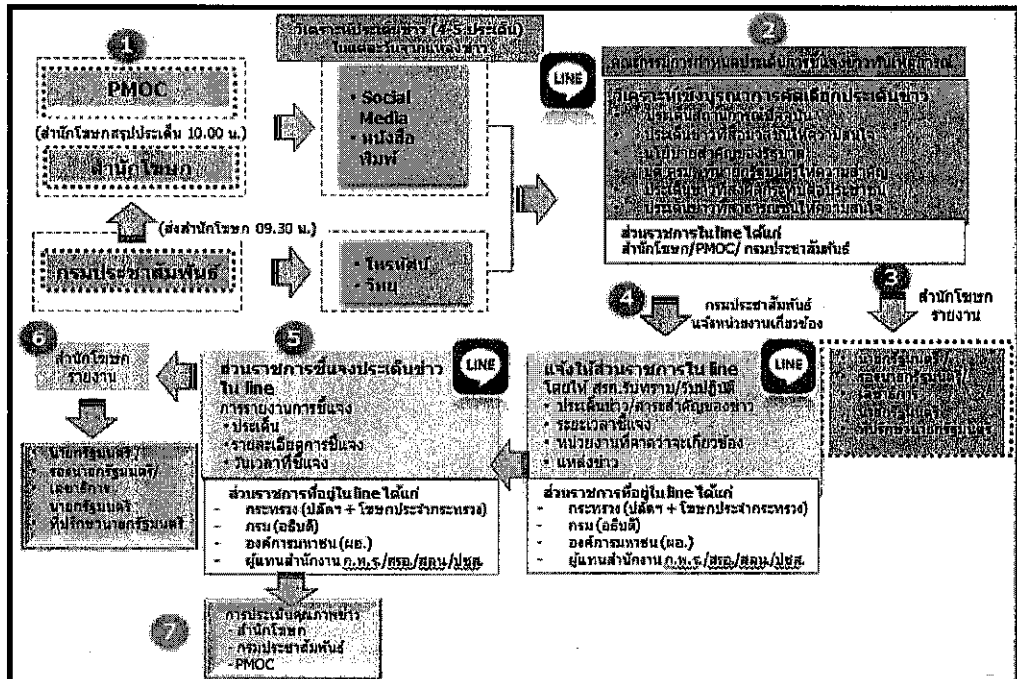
1

PMOC

(สำนักโฆษกสรุปประเด็น 10.00 น.)

สำนักโฆษก

(ส่งสำนักโฆษก 09.30 น.)

กรมประชาสัมพันธ์

วิเคราะห์ประเด็นข่าว (4-5 ประเด็น) ในแต่ละวันจากแหล่งข่าว

• Social Media
• หนังสือพิมพ์

• โทรทัศน์
• วิทยุ

LINE

2

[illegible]

วิเคราะห์เชิงบูรณาการคัดเลือกประเด็นข่าว
• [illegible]
• ประเด็นข่าวที่สื่อมวลชนให้ความสนใจ
• นโยบายสำคัญของรัฐบาล
• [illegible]
• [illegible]
• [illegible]

ส่วนราชการใน line ได้แก่
สำนักโฆษก/PMOC/ กรมประชาสัมพันธ์

3
สำนักโฆษก
รายงาน

นายกรัฐมนตรี/
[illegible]
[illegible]
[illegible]
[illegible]

4
กรมประชาสัมพันธ์
แจ้งหน่วยงานเกี่ยวข้อง

LINE

แจ้งให้ส่วนราชการใน line
โดยให้ สรก.รับทราบ/รับปฏิบัติ
• ประเด็นข่าว/สาระสำคัญของข่าว
• ระยะเวลาชี้แจง
• หน่วยงานที่คาดว่าจะเกี่ยวข้อง
• แหล่งข่าว

ส่วนราชการที่อยู่ใน line ได้แก่
- กระทรวง (ปลัดฯ + โฆษกประจำกระทรวง)
- กรม (อธิบดี)
- องค์การมหาชน (ผอ.)
- ผู้แทนสำนักงาน ก.พ.ร./สรอ./สงม./ปชส.

5

LINE

ส่วนราชการชี้แจงประเด็นข่าวใน line
การรายงานการชี้แจง
• ประเด็น
• รายละเอียดการชี้แจง
• วันเวลาที่ชี้แจง

ส่วนราชการที่อยู่ใน line ได้แก่
- กระทรวง (ปลัดฯ + โฆษกประจำกระทรวง)
- กรม (อธิบดี)
- องค์การมหาชน (ผอ.)
- ผู้แทนสำนักงาน ก.พ.ร./สรอ./สงม./ปชส.

6
สำนักโฆษก
รายงาน

• นายกรัฐมนตรี/
• รองนายกรัฐมนตรี/
• เลขาธิการนายกรัฐมนตรี
• ที่ปรึกษานายกรัฐมนตรี

7
การประเมินคุณภาพข่าว
- สำนักโฆษก
- กรมประชาสัมพันธ์
- PMOC